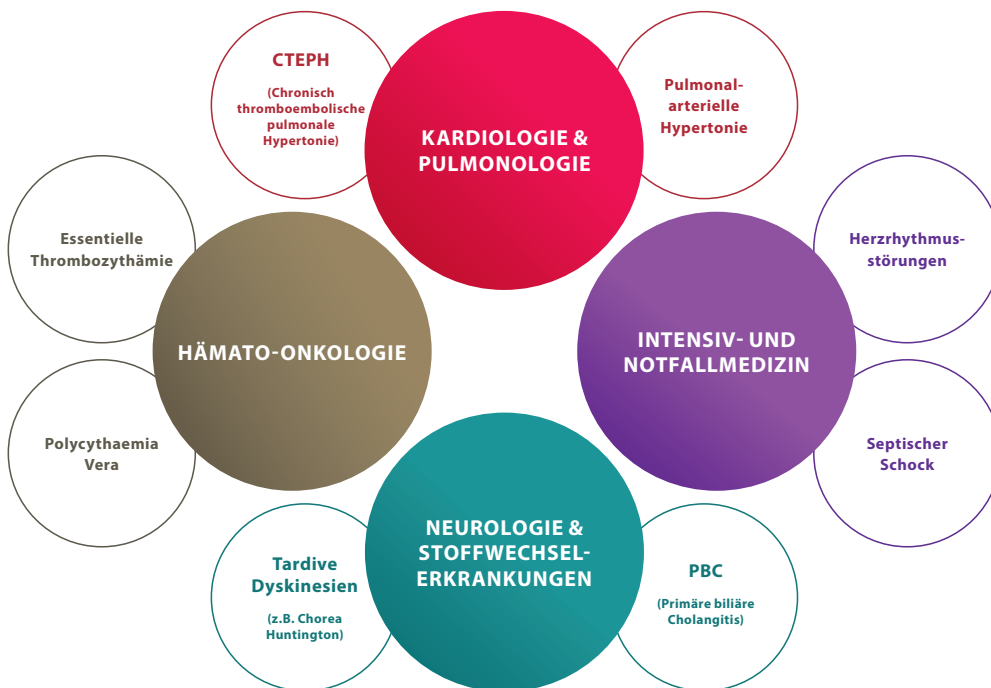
CTEPH

(Chronisch thromboembolische pulmonale Hypertonie)

KARDIOLOGIE & PULMONOLOGIE

Pulmonalarterielle Hypertonie

Essentielle Thrombozythämie

HÄMATO-ONKOLOGIE

Herzrhythmusstörungen

INTENSIV- UND NOTFALLMEDIZIN

Polycythaemia Vera

Septischer Schock

NEUROLOGIE & STOFFWECHSELERKRANKUNGEN

Tardive Dyskinesien

(z.B. Chorea Huntington)

PBC

(Primäre biliäre Cholangitis)